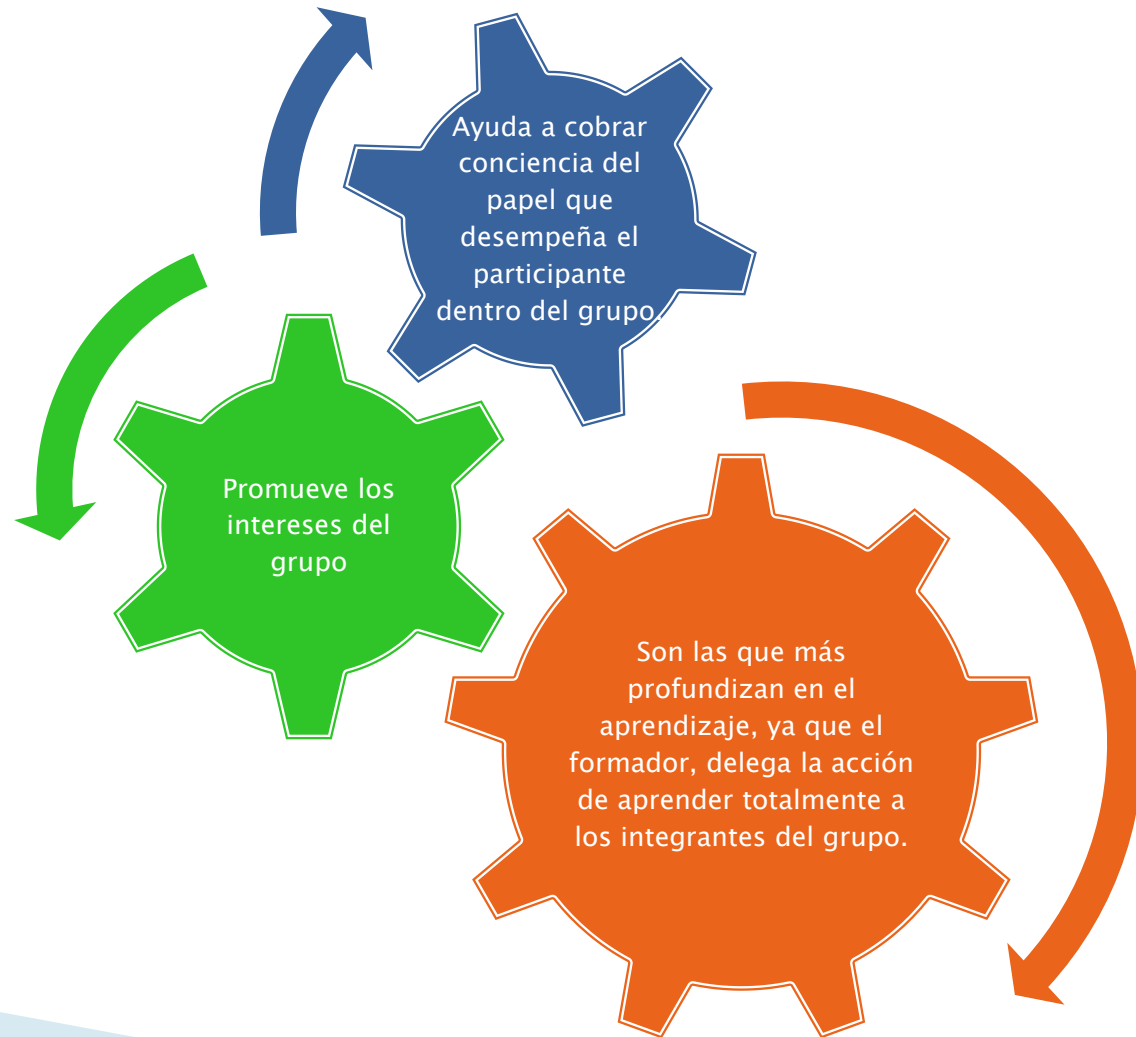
Ayuda a cobrar conciencia del papel que desempeña el participante dentro del grupo.

Promueve los intereses del grupo

Son las que más profundizan en el aprendizaje, ya que el formador, delega la acción de aprender totalmente a los integrantes del grupo.